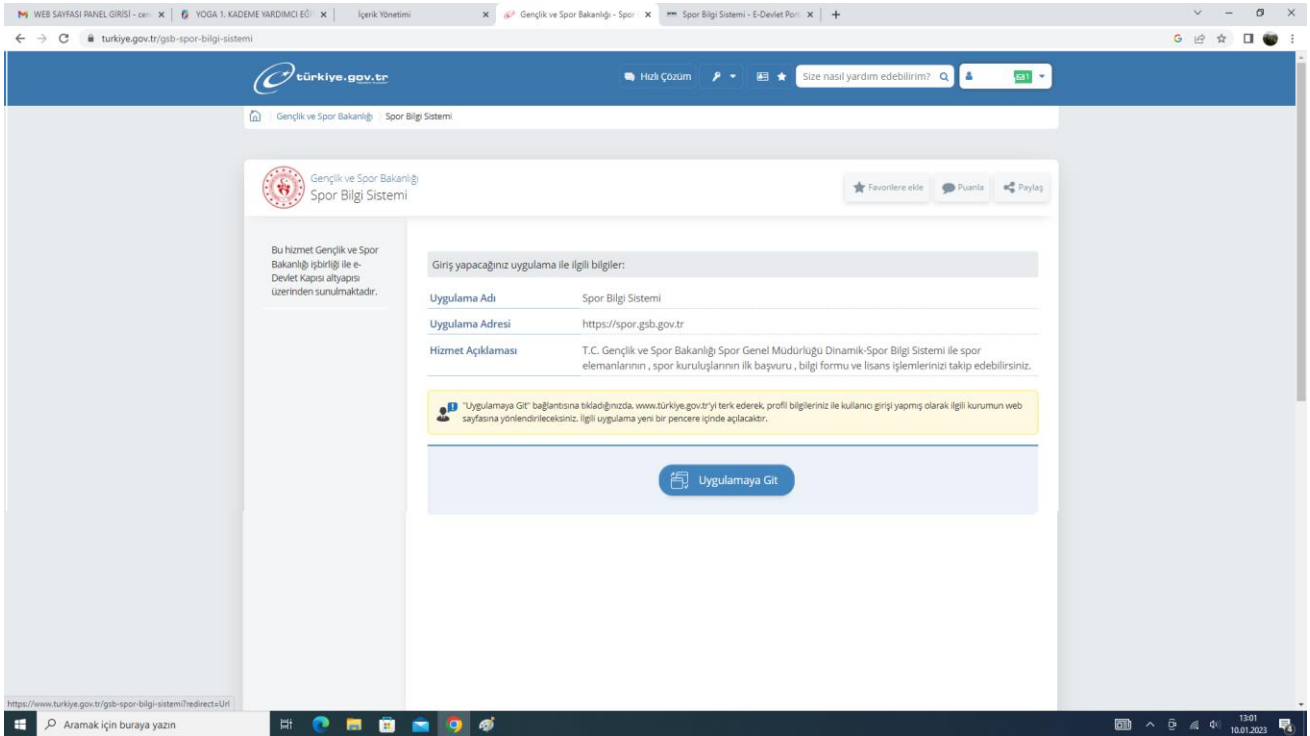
WEB SAYFASI PANEL GİRİŞİ - cen × | YOGA 1. KADEME YARDIMCI EĞİ × | İçerik Yönetimi × | Gençlik ve Spor Bakanlığı - Spor × | Spor Bilgi Sistemi - E-Devlet Port × | +

turkiye.gov.tr/gsb-spor-bilgi-sistemi

türkiye.gov.tr

Hızlı Çözüm

Size nasıl yardım edebilirim?

Gençlik ve Spor Bakanlığı | Spor Bilgi Sistemi

Gençlik ve Spor Bakanlığı
Spor Bilgi Sistemi

Favorilere ekle | Puanla | Paylaş

Bu hizmet Gençlik ve Spor Bakanlığı işbirliği ile e-Devlet Kapısı altyapısı üzerinden sunulmaktadır.

Giriş yapacağınız uygulama ile ilgili bilgiler:

| | |
|---|---|
| Uygulama Adı | Spor Bilgi Sistemi |
| Uygulama Adresi | https://spor.gsb.gov.tr |
| Hizmet Açıklaması | T.C. Gençlik ve Spor Bakanlığı Spor Genel Müdürlüğü Dinamik-Spor Bilgi Sistemi ile spor elemanlarının , spor kuruluşlarının ilk başvuru , bilgi formu ve lisans işlemlerinizi takip edebilirsiniz. |

"Uygulamaya Git" bağlantısına tıkladığınızda, www.türkiye.gov.tr'yi terk ederek, profil bilgileriniz ile kullanıcı girişi yapmış olarak ilgili kurumun web sayfasına yönlendirileceksiniz. İlgili uygulama yeni bir pencere içinde açılacaktır.

Uygulamaya Git

https://www.turkiye.gov.tr/gsb-spor-bilgi-sistemi?redirect=Url

Aramak için buraya yazın

13:01
10.01.2023